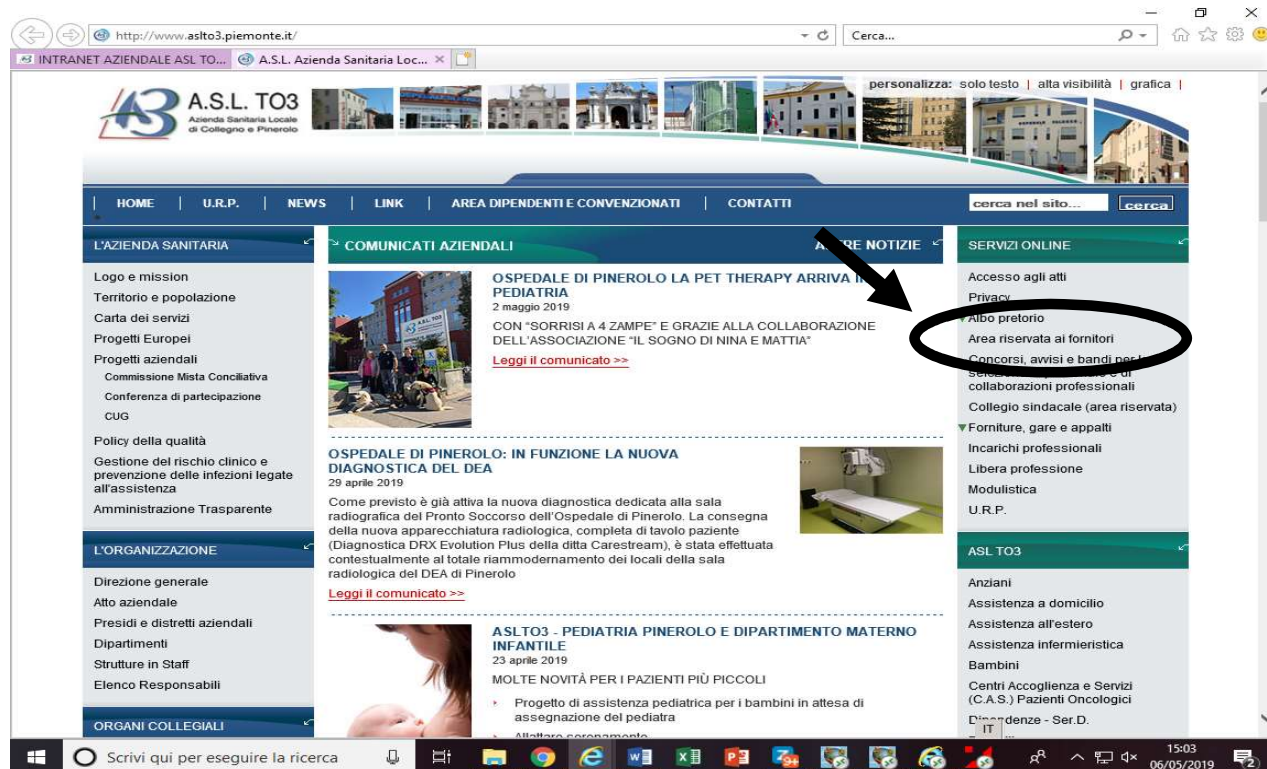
http://www.aslto3.piemonte.it/

Cerca...

INTRANET AZIENDALE ASL TO...

A.S.L. Azienda Sanitaria Loc...

A.S.L. TO3
Azienda Sanitaria Locale di Collegno e Pinerolo

personalizza: solo testo | alta visibilità | grafica |

HOME | U.R.P. | NEWS | LINK | AREA DIPENDENTI E CONVENZIONATI | CONTATTI

cerca nel sito...

cerca

L'AZIENDA SANITARIA

Logo e mission
Territorio e popolazione
Carta dei servizi
Progetti Europei
Progetti aziendali
Commissione Mista Conciliativa
Conferenza di partecipazione
CUG
Policy della qualità
Gestione del rischio clinico e prevenzione delle infezioni legate all'assistenza
Amministrazione Trasparente

L'ORGANIZZAZIONE

Direzione generale
Atto aziendale
Presidi e distretti aziendali
Dipartimenti
Strutture in Staff
Elenco Responsabili

ORGANI COLLEGIALI

COMUNICATI AZIENDALI

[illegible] E NOTIZIE

OSPEDALE DI PINEROLO LA PET THERAPY ARRIVA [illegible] PEDIATRIA
2 maggio 2019
CON "SORRISI A 4 ZAMPE" E GRAZIE ALLA COLLABORAZIONE DELL'ASSOCIAZIONE "IL SOGNO DI NINA E MATTIA"
Leggi il comunicato >>

OSPEDALE DI PINEROLO: IN FUNZIONE LA NUOVA DIAGNOSTICA DEL DEA
29 aprile 2019
Come previsto è già attiva la nuova diagnostica dedicata alla sala radiografica del Pronto Soccorso dell'Ospedale di Pinerolo. La consegna della nuova apparecchiatura radiologica, completa di tavolo paziente (Diagnostica DRX Evolution Plus della ditta Carestream), è stata effettuata contestualmente al totale riammodernamento dei locali della sala radiologica del DEA di Pinerolo
Leggi il comunicato >>

ASLTO3 - PEDIATRIA PINEROLO E DIPARTIMENTO MATERNO INFANTILE
23 aprile 2019
MOLTE NOVITÀ PER I PAZIENTI PIÙ PICCOLI
Progetto di assistenza pediatrica per i bambini in attesa di assegnazione del pediatra
Allattare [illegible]

SERVIZI ONLINE

Accesso agli atti
Privacy
Albo pretorio
Area riservata ai fornitori
Concorsi, avvisi e bandi per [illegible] collaborazioni professionali
Collegio sindacale (area riservata)
Forniture, gare e appalti
Incarichi professionali
Libera professione
Modulistica
U.R.P.

ASL TO3

Anziani
Assistenza a domicilio
Assistenza all'estero
Assistenza infermieristica
Bambini
Centri Accoglienza e Servizi (C.A.S.) Pazienti Oncologici
D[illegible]denze - Ser.D.

IT

Scrivi qui per eseguire la ricerca

15:03
06/05/2019